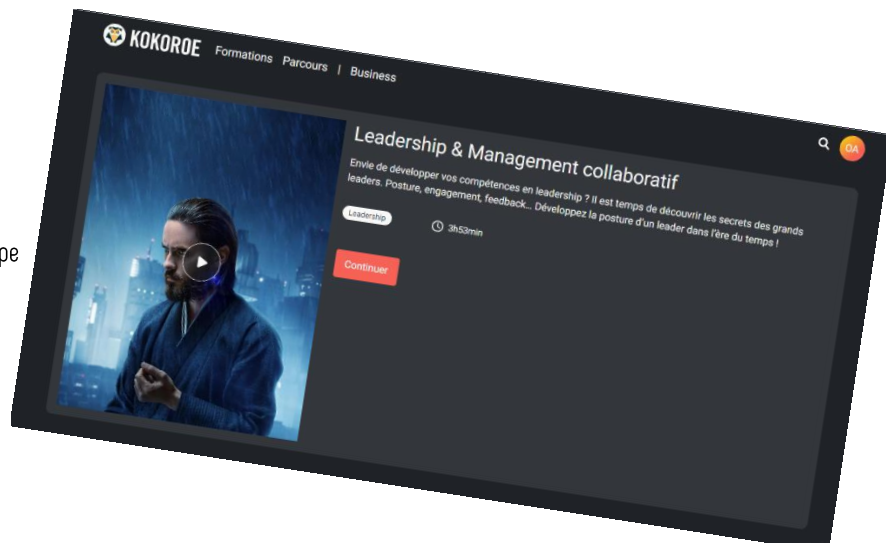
pe

KOKOROE Formations Parcours | Business

OA

Leadership & Management collaboratif

Envie de développer vos compétences en leadership ? Il est temps de découvrir les secrets des grands leaders. Posture, engagement, feedback... Développez la posture d'un leader dans l'ère du temps !

Leadership

3h53min

Continuer